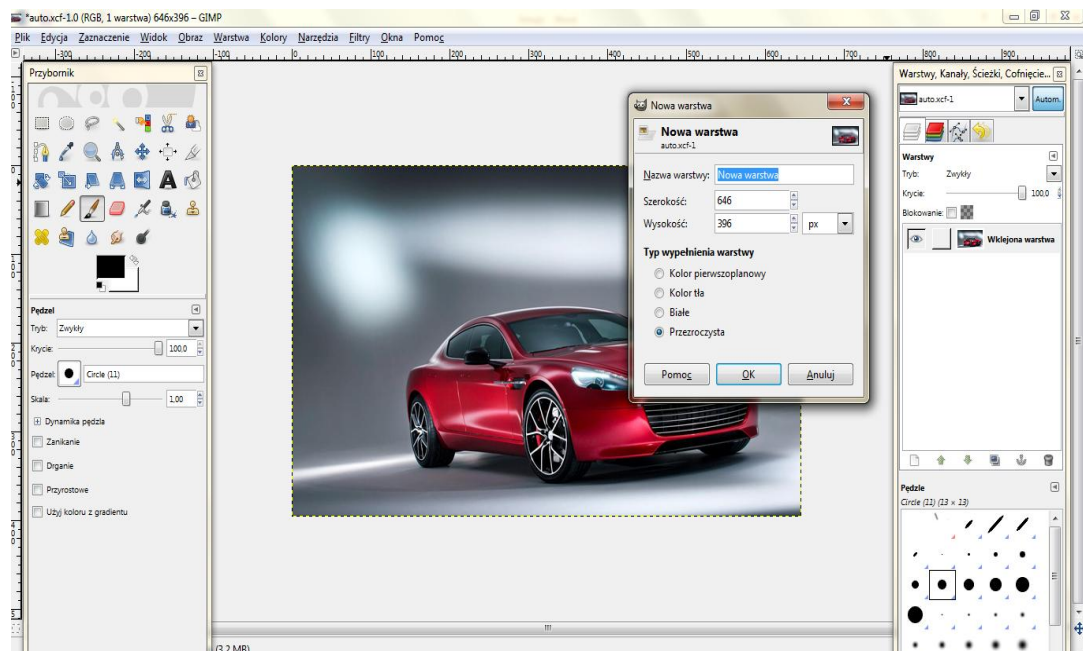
*auto.xcf-1.0 (RGB, 1 warstwa) 646x396 – GIMP

Plik Edycja Zaznaczenie Widok Obraz Warstwa Kolory Narzędzia Filtry Okna Pomoc

-300 -200 -100 0 100 200 300 400 500 600 700 800 900

Przybornik

Pędzel
Tryb: Zwykły
Krycie: 100,0
Pędzel: Circle (11)
Skala: 1,00
Dynamika pędzla
Zanikanie
Drganie
Przyrostowe
Użyj koloru z gradientu

Nowa warstwa
Nowa warstwa
auto.xcf-1
Nazwa warstwy: Nowa warstwa
Szerokość: 646
Wysokość: 396 px
Typ wypełnienia warstwy
Kolor pierwszoplanowy
Kolor tła
Białe
Przezroczysta
Pomoc OK Anuluj

Warstwy, Kanały, Ścieżki, Cofnięcie...
auto.xcf-1 Autom.
Warstwy
Tryb: Zwykły
Krycie: 100,0
Blokowanie:
Wklejona warstwa

Pędzle
Circle (11) (13 × 13)

(3,2 MB)